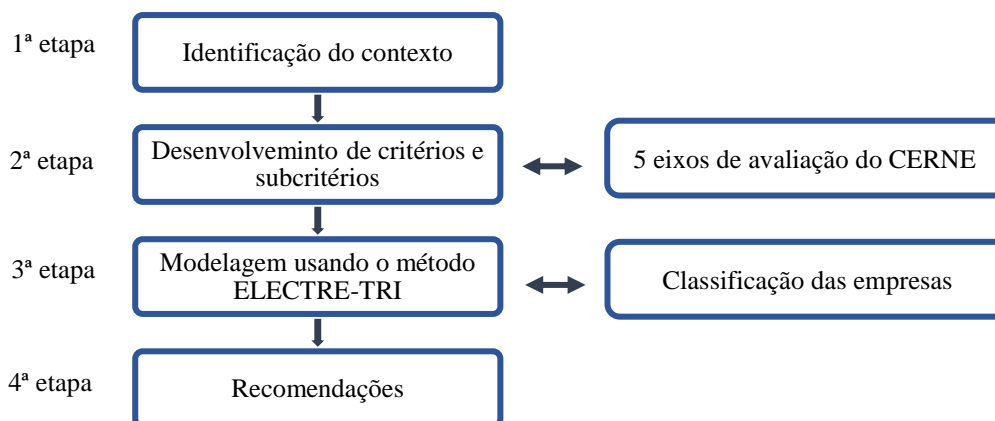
1ª etapa

Identificação do contexto

2ª etapa

Desenvolvemínto de critérios e subcritérios

5 eixos de avaliação do CERNE

3ª etapa

Modelagem usando o método ELECTRE-TRI

Classificação das empresas

4ª etapa

Recomendações